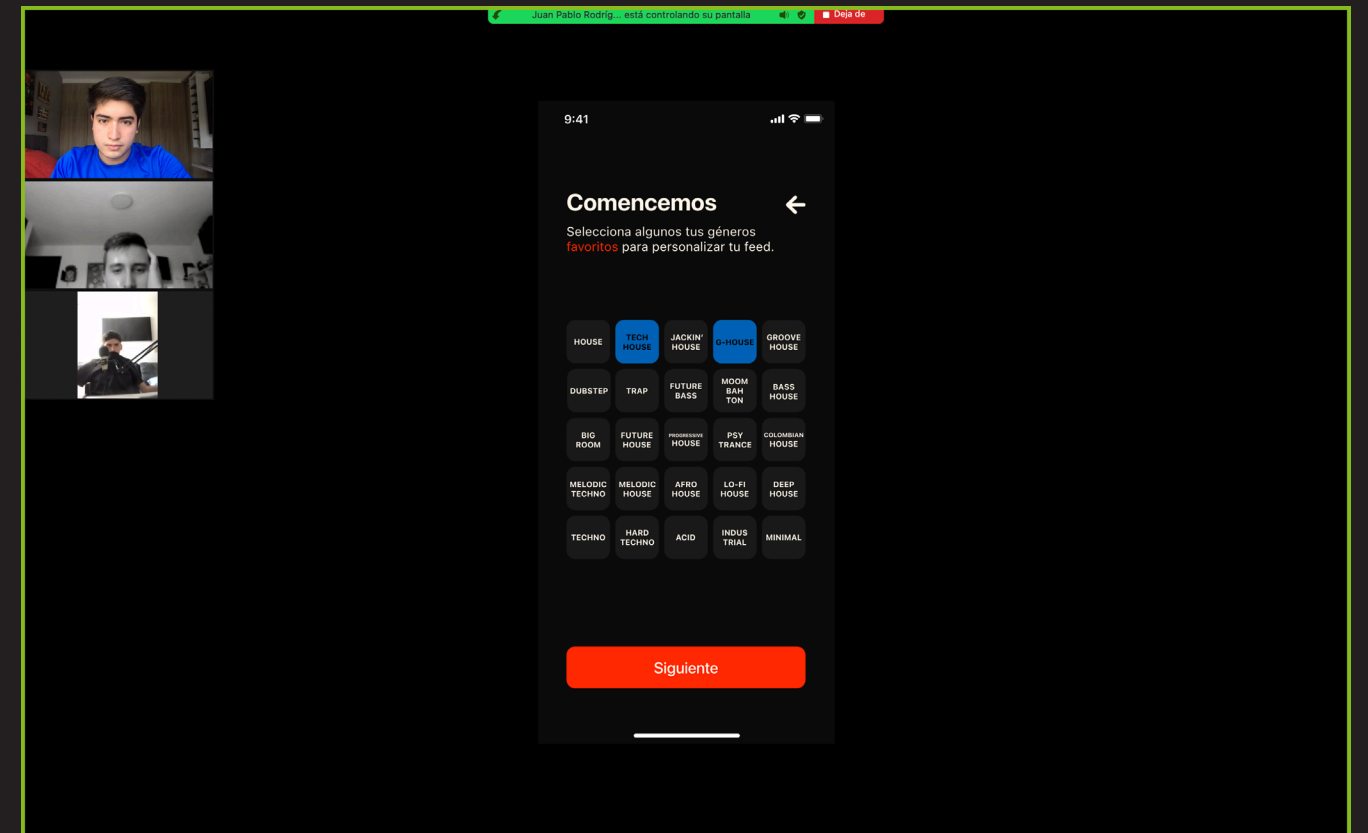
Juan Pablo Rodrig... está controlando su pantalla

Deja de

9:41

Comencemos

Selecciona algunos tus géneros favoritos para personalizar tu feed.

| HOUSE | TECH HOUSE | JACKIN' HOUSE | G-HOUSE | GROOVE HOUSE |
|---|---|---|---|---|
| DUBSTEP | TRAP | FUTURE BASS | MOOM BAH TON | BASS HOUSE |
| BIG ROOM | FUTURE HOUSE | PROGRESSIVE HOUSE | PSY TRANCE | COLOMBIAN HOUSE |
| MELODIC TECHNO | MELODIC HOUSE | AFRO HOUSE | LO-FI HOUSE | DEEP HOUSE |
| TECHNO | HARD TECHNO | ACID | INDUS TRIAL | MINIMAL |

Siguiente